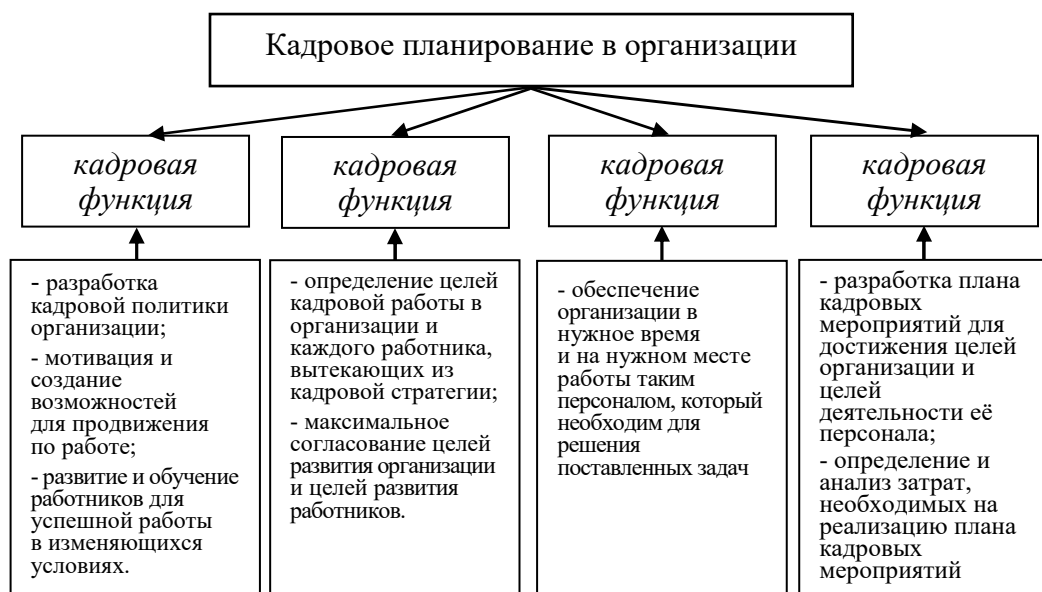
Кадровое планирование в организации

*кадровая функция*

- разработка кадровой политики организации;

- мотивация и создание возможностей для продвижения по работе;

- развитие и обучение работников для успешной работы в изменяющихся условиях.

*кадровая функция*

- определение целей кадровой работы в организации и каждого работника, вытекающих из кадровой стратегии;

- максимальное согласование целей развития организации и целей развития работников.

*кадровая функция*

- обеспечение организации в нужное время и на нужном месте работы таким персоналом, который необходим для решения поставленных задач

*кадровая функция*

- разработка плана кадровых мероприятий для достижения целей организации и целей деятельности её персонала;

- определение и анализ затрат, необходимых на реализацию плана кадровых мероприятий